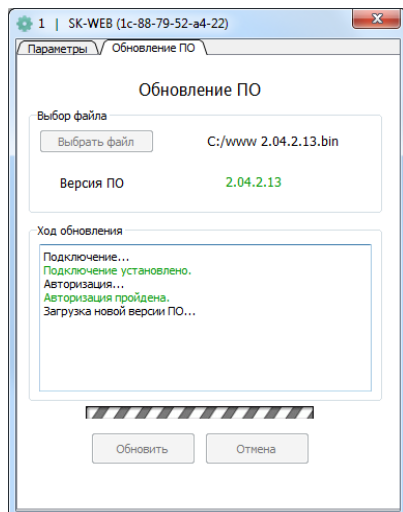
1 | SK-WEB (1c-88-79-52-a4-22)

Параметры
Обновление ПО

Обновление ПО

Выбор файла

Выбрать файл
C:/www 2.04.2.13.bin

Версия ПО
2.04.2.13

Ход обновления

Подключение...
Подключение установлено.
Авторизация...
Авторизация пройдена.
Загрузка новой версии ПО...

Обновить
Отмена